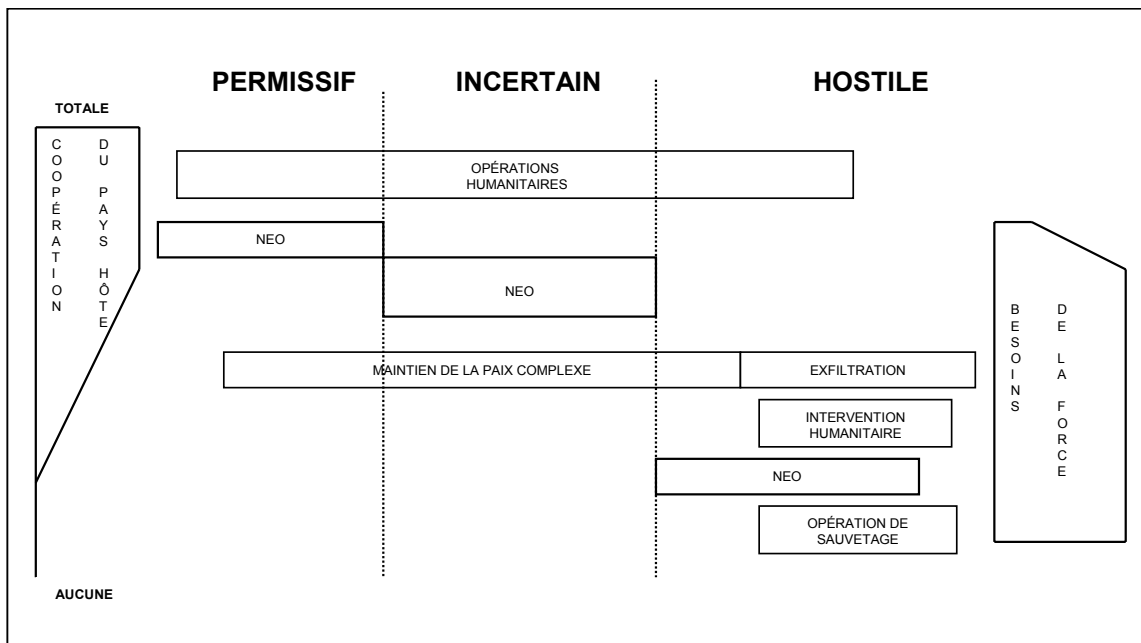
PERMISSIF INCERTAIN HOSTILE

TOTALE

COOPÉRATION DU PAYS HÔTE

OPÉRATIONS HUMANITAIRES

NEO

NEO

MAINTIEN DE LA PAIX COMPLEXE

EXFILTRATION

INTERVENTION HUMANITAIRE

NEO

OPÉRATION DE SAUVETAGE

BESOINS DE LA FORCE

AUCUNE